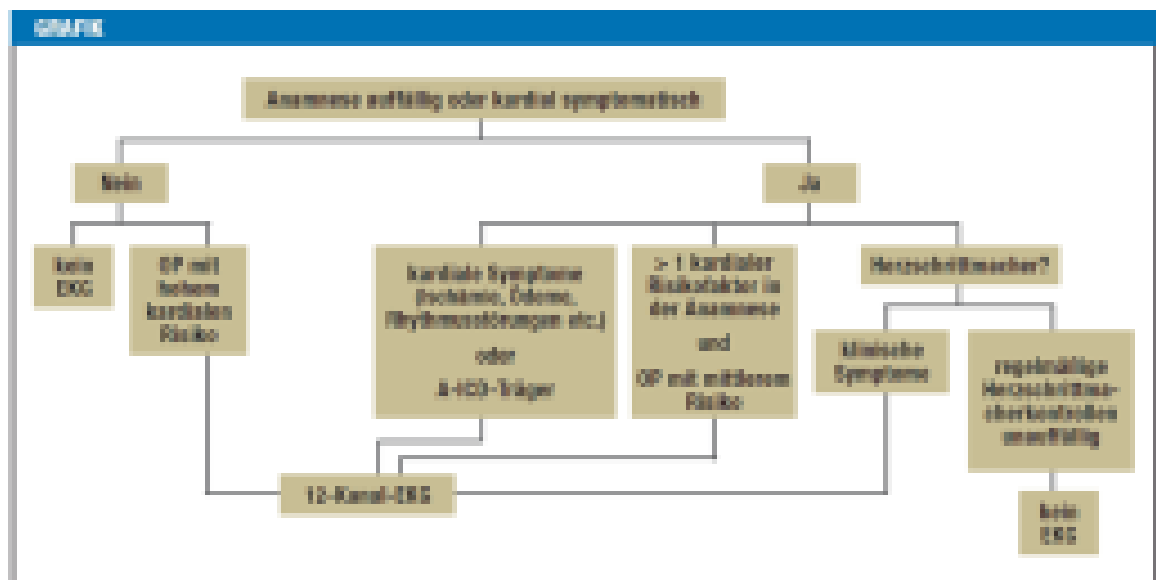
GRAFIK

Anamnese auffällig oder kardial symptomatisch

Nein

Ja

kein EKG

OP mit hohem kardialen Risiko

kardiale Symptome (Ischämie, Ödeme, Rhythmusstörungen etc.)

oder

S-ICD-Träger

> 1 kardialer Risikofaktor in der Anamnese

und

OP mit mittlerem Risiko

Herzschrittmacher?

klinische Symptome

regelmäßige Herzschrittmacherkontrollen unauffällig

12-Kanal-EKG

kein EKG